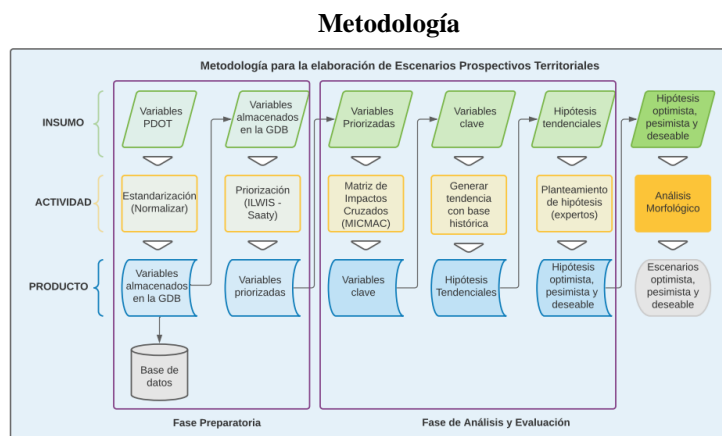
Metodología

Metodología para la elaboración de Escenarios Prospectivos Territoriales

INSUMO

ACTIVIDAD

PRODUCTO

Variables PDOT

Estandarización (Normalizar)

Variables almacenados en la GDB

Base de datos

Variables almacenados en la GDB

Priorización (ILWIS - Saaty)

Variables priorizadas

Fase Preparatoria

Variables Priorizadas

Matriz de Impactos Cruzados (MICMAC)

Variables clave

Variables clave

Generar tendencia con base histórica

Hipótesis Tendenciales

Hipótesis tendenciales

Planteamiento de hipótesis (expertos)

Hipótesis optimista, pesimista y deseable

Fase de Análisis y Evaluación

Hipótesis optimista, pesimista y deseable

Análisis Morfológico

Escenarios optimista, pesimista y deseable